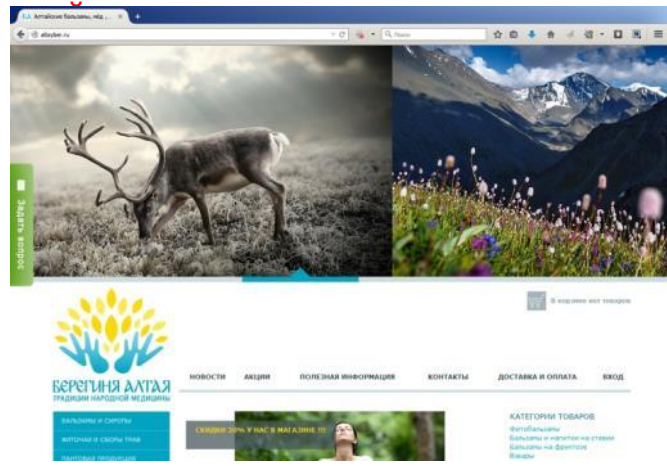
Алтайские бальзамы, мёд ...

altayber.ru

Поиск

Задать вопрос

В корзине нет товаров

БЕРЕГИНЯ АЛТАЯ
ТРАДИЦИИ НАРОДНОЙ МЕДИЦИНЫ

НОВОСТИ | АКЦИИ | ПОЛЕЗНАЯ ИНФОРМАЦИЯ | КОНТАКТЫ | ДОСТАВКА И ОПЛАТА | ВХОД

БАЛЬЗАМЫ И СИРОПЫ
ФИТОЧАИ И СБОРЫ ТРАВ
ПАНТОВАЯ ПРОДУКЦИЯ

СКИДКИ 20% У НАС В МАГАЗИНЕ !!!

КАТЕГОРИИ ТОВАРОВ
Фитобальзамы
Бальзамы и напитки на ставке
Бальзамы на фруктозе
Взвары